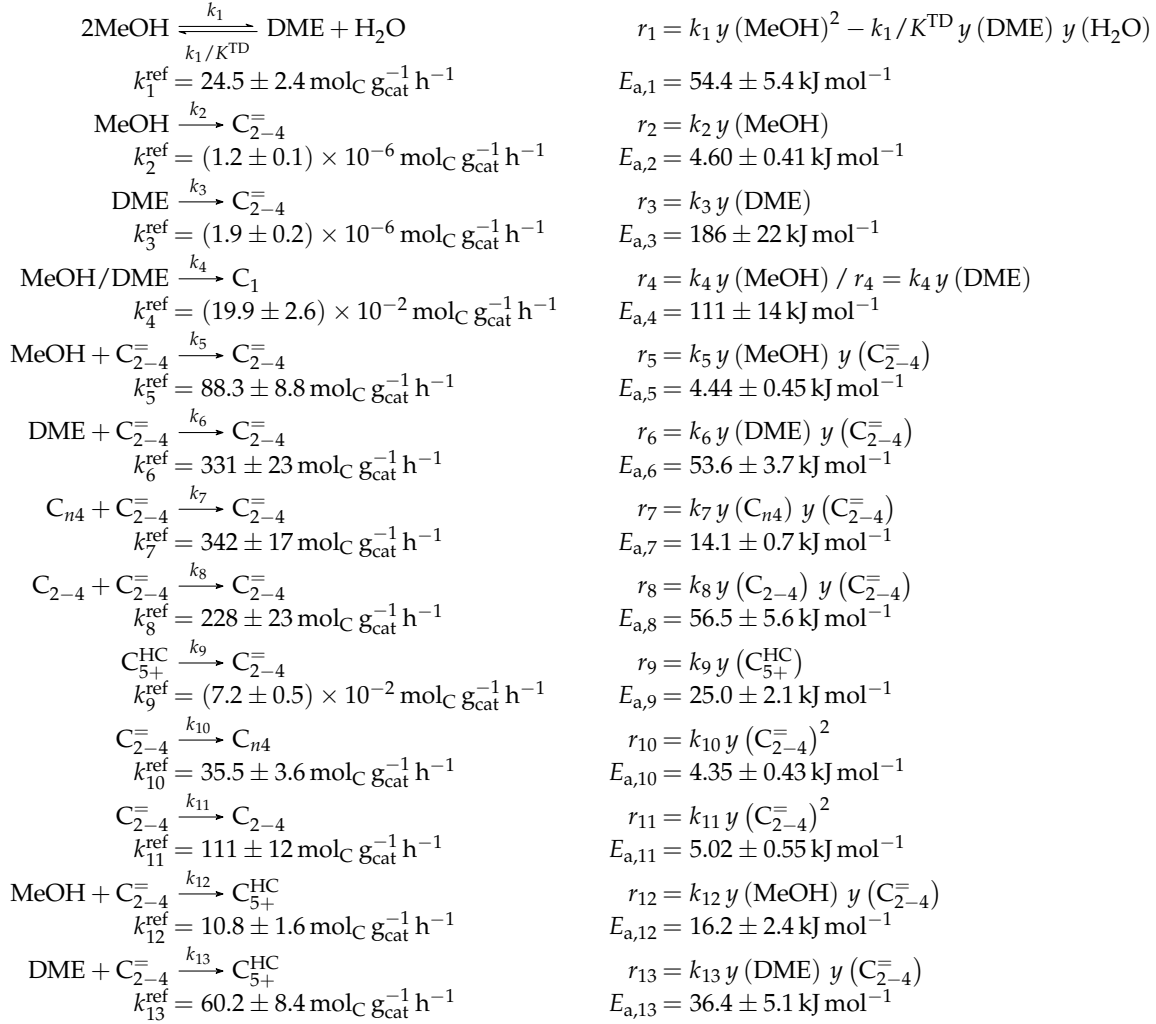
$2\text{MeOH} \underset{k_1/K^{\text{TD}}}{\overset{k_1}{\rightleftharpoons}} \text{DME} + \text{H}_2\text{O}$ $r_1 = k_1\, y\,(\text{MeOH})^2 - k_1/K^{\text{TD}}\, y\,(\text{DME})\; y\,(\text{H}_2\text{O})$

$k_1^{\text{ref}} = 24.5 \pm 2.4\,\text{mol}_\text{C}\,\text{g}_{\text{cat}}^{-1}\,\text{h}^{-1}$ $E_{\text{a},1} = 54.4 \pm 5.4\,\text{kJ}\,\text{mol}^{-1}$

$\text{MeOH} \xrightarrow{k_2} \text{C}_{2-4}^{=}$ $r_2 = k_2\, y\,(\text{MeOH})$

$k_2^{\text{ref}} = (1.2 \pm 0.1) \times 10^{-6}\,\text{mol}_\text{C}\,\text{g}_{\text{cat}}^{-1}\,\text{h}^{-1}$ $E_{\text{a},2} = 4.60 \pm 0.41\,\text{kJ}\,\text{mol}^{-1}$

$\text{DME} \xrightarrow{k_3} \text{C}_{2-4}^{=}$ $r_3 = k_3\, y\,(\text{DME})$

$k_3^{\text{ref}} = (1.9 \pm 0.2) \times 10^{-6}\,\text{mol}_\text{C}\,\text{g}_{\text{cat}}^{-1}\,\text{h}^{-1}$ $E_{\text{a},3} = 186 \pm 22\,\text{kJ}\,\text{mol}^{-1}$

$\text{MeOH/DME} \xrightarrow{k_4} \text{C}_1$ $r_4 = k_4\, y\,(\text{MeOH})$ / $r_4 = k_4\, y\,(\text{DME})$

$k_4^{\text{ref}} = (19.9 \pm 2.6) \times 10^{-2}\,\text{mol}_\text{C}\,\text{g}_{\text{cat}}^{-1}\,\text{h}^{-1}$ $E_{\text{a},4} = 111 \pm 14\,\text{kJ}\,\text{mol}^{-1}$

$\text{MeOH} + \text{C}_{2-4}^{=} \xrightarrow{k_5} \text{C}_{2-4}^{=}$ $r_5 = k_5\, y\,(\text{MeOH})\; y\left(\text{C}_{2-4}^{=}\right)$

$k_5^{\text{ref}} = 88.3 \pm 8.8\,\text{mol}_\text{C}\,\text{g}_{\text{cat}}^{-1}\,\text{h}^{-1}$ $E_{\text{a},5} = 4.44 \pm 0.45\,\text{kJ}\,\text{mol}^{-1}$

$\text{DME} + \text{C}_{2-4}^{=} \xrightarrow{k_6} \text{C}_{2-4}^{=}$ $r_6 = k_6\, y\,(\text{DME})\; y\left(\text{C}_{2-4}^{=}\right)$

$k_6^{\text{ref}} = 331 \pm 23\,\text{mol}_\text{C}\,\text{g}_{\text{cat}}^{-1}\,\text{h}^{-1}$ $E_{\text{a},6} = 53.6 \pm 3.7\,\text{kJ}\,\text{mol}^{-1}$

$\text{C}_{n4} + \text{C}_{2-4}^{=} \xrightarrow{k_7} \text{C}_{2-4}^{=}$ $r_7 = k_7\, y\,(\text{C}_{n4})\; y\left(\text{C}_{2-4}^{=}\right)$

$k_7^{\text{ref}} = 342 \pm 17\,\text{mol}_\text{C}\,\text{g}_{\text{cat}}^{-1}\,\text{h}^{-1}$ $E_{\text{a},7} = 14.1 \pm 0.7\,\text{kJ}\,\text{mol}^{-1}$

$\text{C}_{2-4} + \text{C}_{2-4}^{=} \xrightarrow{k_8} \text{C}_{2-4}^{=}$ $r_8 = k_8\, y\,(\text{C}_{2-4})\; y\left(\text{C}_{2-4}^{=}\right)$

$k_8^{\text{ref}} = 228 \pm 23\,\text{mol}_\text{C}\,\text{g}_{\text{cat}}^{-1}\,\text{h}^{-1}$ $E_{\text{a},8} = 56.5 \pm 5.6\,\text{kJ}\,\text{mol}^{-1}$

$\text{C}_{5+}^{\text{HC}} \xrightarrow{k_9} \text{C}_{2-4}^{=}$ $r_9 = k_9\, y\left(\text{C}_{5+}^{\text{HC}}\right)$

$k_9^{\text{ref}} = (7.2 \pm 0.5) \times 10^{-2}\,\text{mol}_\text{C}\,\text{g}_{\text{cat}}^{-1}\,\text{h}^{-1}$ $E_{\text{a},9} = 25.0 \pm 2.1\,\text{kJ}\,\text{mol}^{-1}$

$\text{C}_{2-4}^{=} \xrightarrow{k_{10}} \text{C}_{n4}$ $r_{10} = k_{10}\, y\left(\text{C}_{2-4}^{=}\right)^2$

$k_{10}^{\text{ref}} = 35.5 \pm 3.6\,\text{mol}_\text{C}\,\text{g}_{\text{cat}}^{-1}\,\text{h}^{-1}$ $E_{\text{a},10} = 4.35 \pm 0.43\,\text{kJ}\,\text{mol}^{-1}$

$\text{C}_{2-4}^{=} \xrightarrow{k_{11}} \text{C}_{2-4}$ $r_{11} = k_{11}\, y\left(\text{C}_{2-4}^{=}\right)^2$

$k_{11}^{\text{ref}} = 111 \pm 12\,\text{mol}_\text{C}\,\text{g}_{\text{cat}}^{-1}\,\text{h}^{-1}$ $E_{\text{a},11} = 5.02 \pm 0.55\,\text{kJ}\,\text{mol}^{-1}$

$\text{MeOH} + \text{C}_{2-4}^{=} \xrightarrow{k_{12}} \text{C}_{5+}^{\text{HC}}$ $r_{12} = k_{12}\, y\,(\text{MeOH})\; y\left(\text{C}_{2-4}^{=}\right)$

$k_{12}^{\text{ref}} = 10.8 \pm 1.6\,\text{mol}_\text{C}\,\text{g}_{\text{cat}}^{-1}\,\text{h}^{-1}$ $E_{\text{a},12} = 16.2 \pm 2.4\,\text{kJ}\,\text{mol}^{-1}$

$\text{DME} + \text{C}_{2-4}^{=} \xrightarrow{k_{13}} \text{C}_{5+}^{\text{HC}}$ $r_{13} = k_{13}\, y\,(\text{DME})\; y\left(\text{C}_{2-4}^{=}\right)$

$k_{13}^{\text{ref}} = 60.2 \pm 8.4\,\text{mol}_\text{C}\,\text{g}_{\text{cat}}^{-1}\,\text{h}^{-1}$ $E_{\text{a},13} = 36.4 \pm 5.1\,\text{kJ}\,\text{mol}^{-1}$